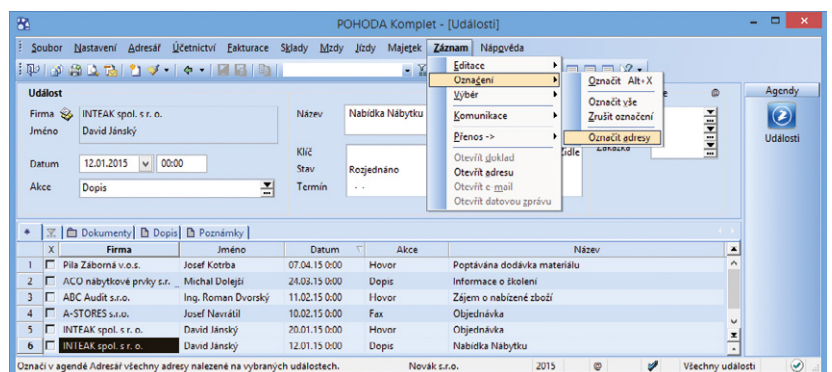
POHODA Komplet - [Události]

Soubor Nastavení Adresář Účetnictví Fakturace Sklady Mzdy Jízdy Majetek Záznam Nápověda

Událost

Firma INTEFAK spol. s r. o.
Jméno David Jánský

Datum 12.01.2015 00:00

Akce Dopis

Název Nabídka Nábytku

Klíč
Stav Rozjednáno
Termín . .

Editace
Označení
Výběr
Komunikace
Přenos ->
Otevřít doklad
Otevřít adresu
Otevřít e-mail
Otevřít datovou zprávu

Označit Alt+X
Označit vše
Zrušit označení
Označit adresy

Zakázka

Agendy
Události

Dokumenty Dopis Poznámky

| | X | Firma | Jméno | Datum | Akce | Název |
|---|---|---|---|---|---|---|
| 1 | | Pila Záborná v.o.s. | Josef Kotrba | 07.04.15 0:00 | Hovor | Poptávána dodávka materiálu |
| 2 | | ACO nábytkové prvky s.r. | Michal Dolejší | 24.03.15 0:00 | Dopis | Informace o školení |
| 3 | | ABC Audit s.r.o. | Ing. Roman Dvorský | 11.02.15 0:00 | Hovor | Zájem o nabízené zboží |
| 4 | | A-STORES s.r.o. | Josef Navrátil | 10.02.15 0:00 | Fax | Objednávka |
| 5 | | INTFAK spol. s r. o. | David Jánský | 20.01.15 0:00 | Hovor | Objednávka |
| 6 | | INTEAK spol. s r. o. | David Jánský | 12.01.15 0:00 | Dopis | Nabídka Nábytku |

Označí v agendě Adresář všechny adresy nalezené na vybraných událostech. Novák s.r.o. 2015 Všechny události